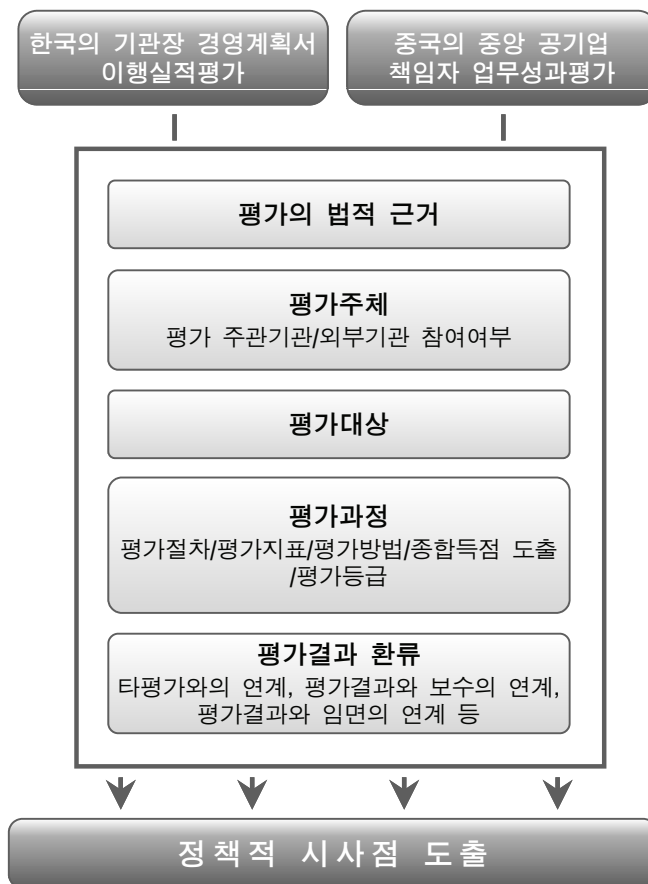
한국의 기관장 경영계획서 이행실적평가

중국의 중앙 공기업 책임자 업무성과평가

평가의 법적 근거

평가주체
평가 주관기관/외부기관 참여여부

평가대상

평가과정
평가절차/평가지표/평가방법/종합득점 도출 /평가등급

평가결과 환류
타평가와의 연계, 평가결과와 보수의 연계, 평가결과와 임면의 연계 등

정책적 시사점 도출